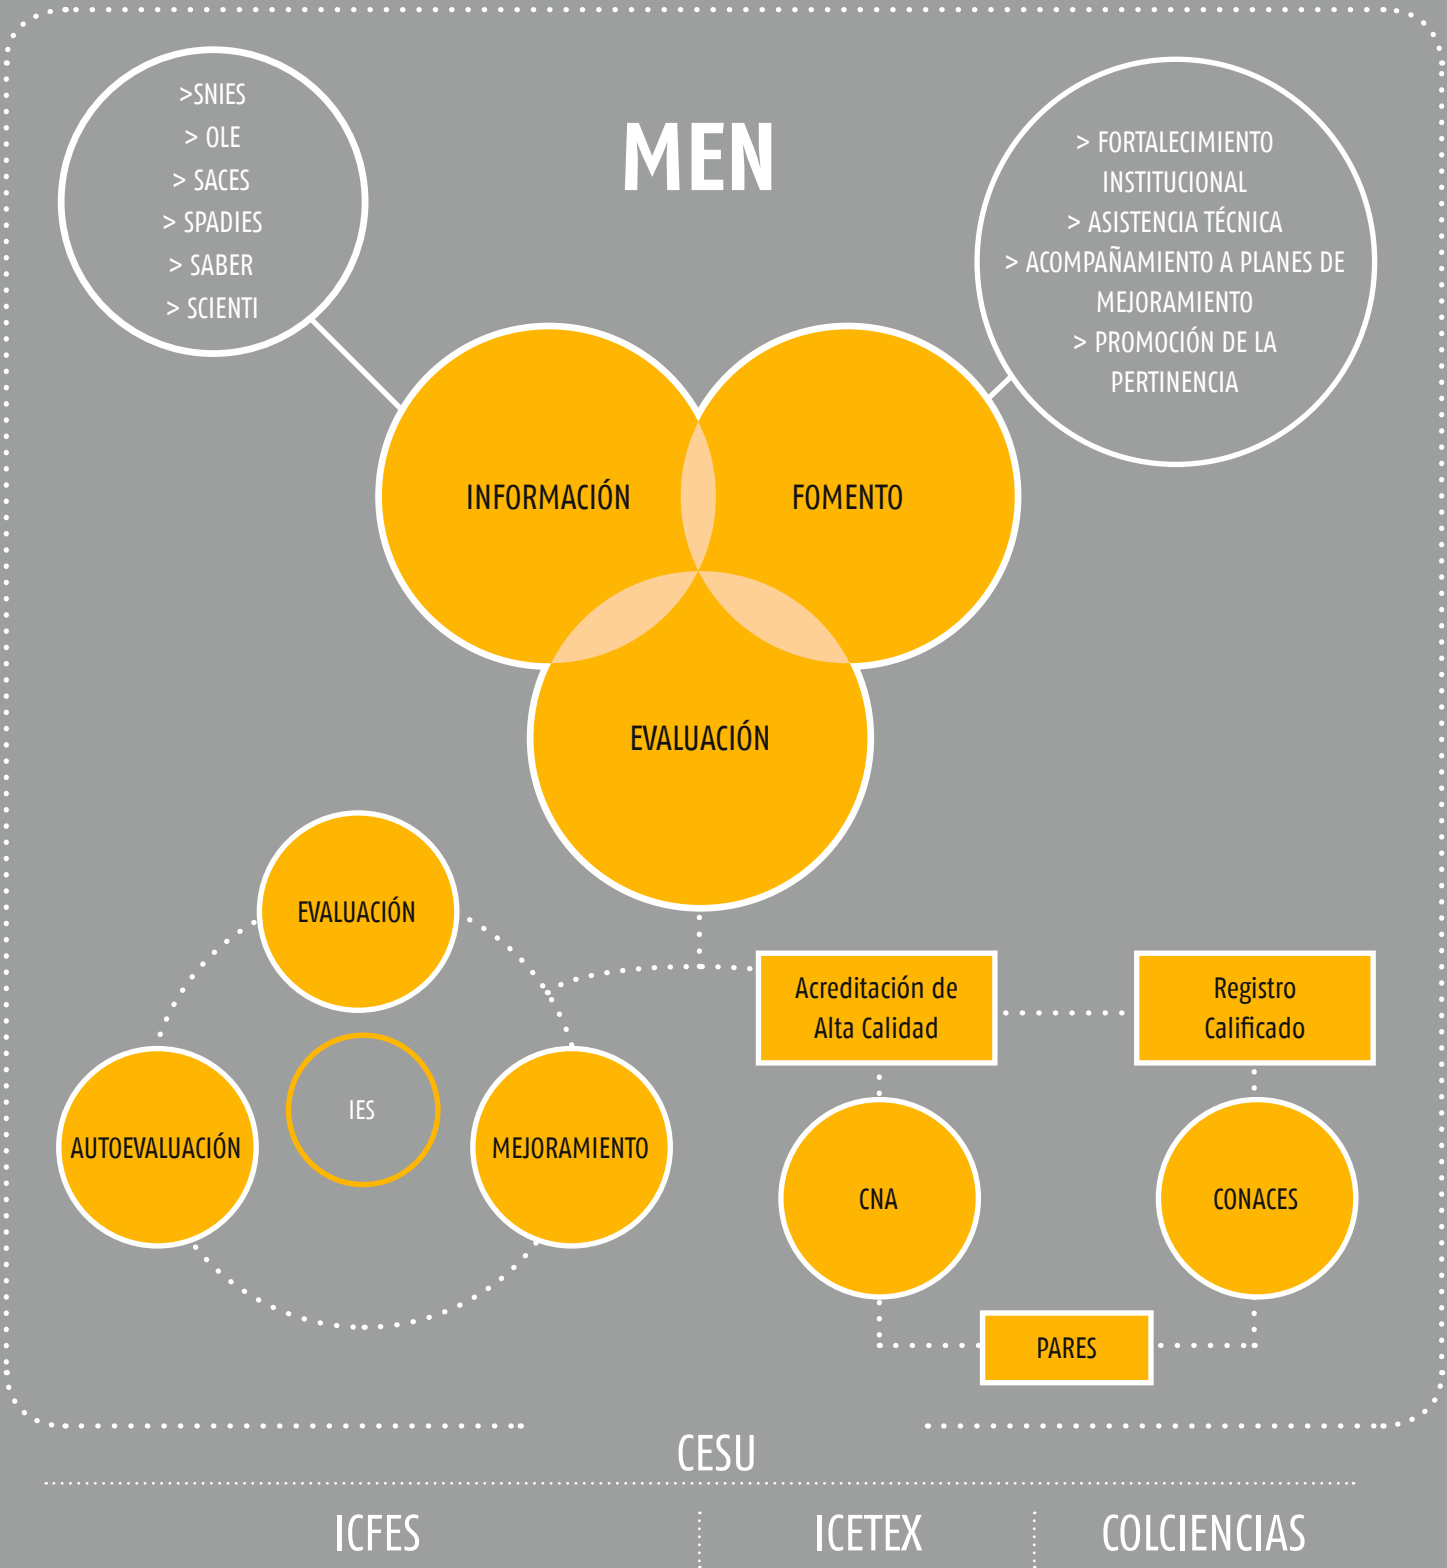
>SNIES
> OLE
> SACES
> SPADIES
> SABER
> SCIENTI

MEN

> FORTALECIMIENTO INSTITUCIONAL
> ASISTENCIA TÉCNICA
> ACOMPAÑAMIENTO A PLANES DE MEJORAMIENTO
> PROMOCIÓN DE LA PERTINENCIA

INFORMACIÓN

FOMENTO

EVALUACIÓN

EVALUACIÓN

IES

AUTOEVALUACIÓN

MEJORAMIENTO

Acreditación de Alta Calidad

Registro Calificado

CNA

CONACES

PARES

CESU

ICFES

ICETEX

COLCIENCIAS